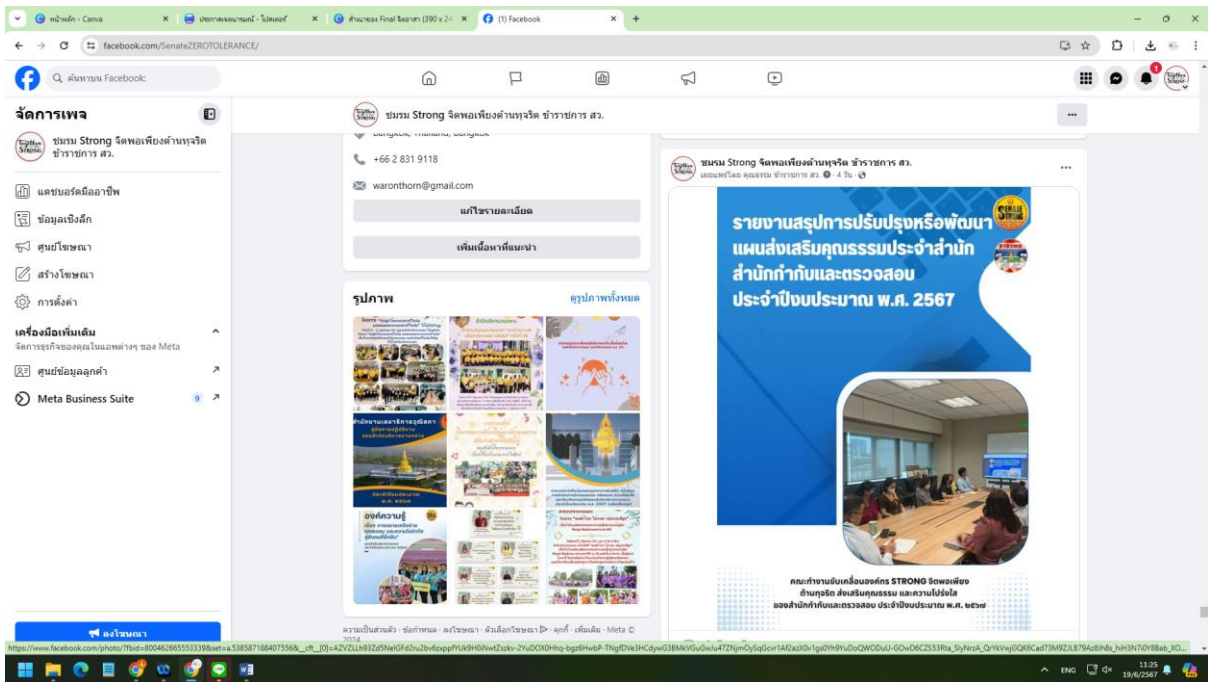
หน้าหลัก - Canva × ประกาศผลแบบการแข่ง - โปสเตอร์ × ต้นแบบ Final ร้อยเปล (390 x 24 × (1) Facebook × +

facebook.com/SenateZEROTOLERANCE/

ค้นหาบน Facebook

จัดการเพจ

ชมรม Strong จิตพอเพียงต้านทุจริต ข้าราชการ สว.

แดชบอร์ดมืออาชีพ
ข้อมูลเชิงลึก
ศูนย์โฆษณา
สร้างโฆษณา
การตั้งค่า

เครื่องมือเพิ่มเติม
จัดการธุรกิจของคุณในแอพต่างๆ ของ Meta

ศูนย์ข้อมูลลูกค้า
Meta Business Suite 9

ลงโฆษณา

ชมรม Strong จิตพอเพียงต้านทุจริต ข้าราชการ สว.

Bangkok, Thailand, Bangkok
+66 2 831 9118
waronthorn@gmail.com
แก้ไขรายละเอียด
เพิ่มเนื้อหาที่แนะนำ

รูปภาพ
ดูรูปภาพทั้งหมด

ความเป็นส่วนตัว · ข้อกำหนด · ลงโฆษณา · ตัวเลือกโฆษณา · คุกกี้ · เพิ่มเติม · Meta © 2024

ชมรม Strong จิตพอเพียงต้านทุจริต ข้าราชการ สว.
เผยแพร่โดย คุณธรรม ข้าราชการ สว. · 4 วัน ·

รายงานสรุปการปรับปรุงหรือพัฒนาแผนส่งเสริมคุณธรรมประจำสำนัก สำนักกำกับและตรวจสอบ ประจำปีงบประมาณ พ.ศ. 2567

คณะทำงานขับเคลื่อนองค์กร STRONG จิตพอเพียงต้านทุจริต ส่งเสริมคุณธรรม และความโปร่งใส ของสำนักกำกับและตรวจสอบ ประจำปีงบประมาณ พ.ศ. ๒๕๖๗

https://www.facebook.com/photo/?fbid=800462665553339&set=a.538587188407556&__cft__[0]=AZVZLLh93Zd5NelGFd2u2bv6zpppfYUk9H0iNwtZszkv-2YuDOX0Hhq-bgz6HwbP-TNgfDVe3HCdywG3BMkVGuGwJu47ZNjmDySqGcvr1Af2azX0v1gs0Yh9YuDoQWODuU-GOwD6CZ53Rta_SlyNrzA_QrYkVwjGQK6Cad73M9ZJL879Az8Ih8s_hiH3N7iOY8Bab_XO...

ENG 11:25 19/6/2567